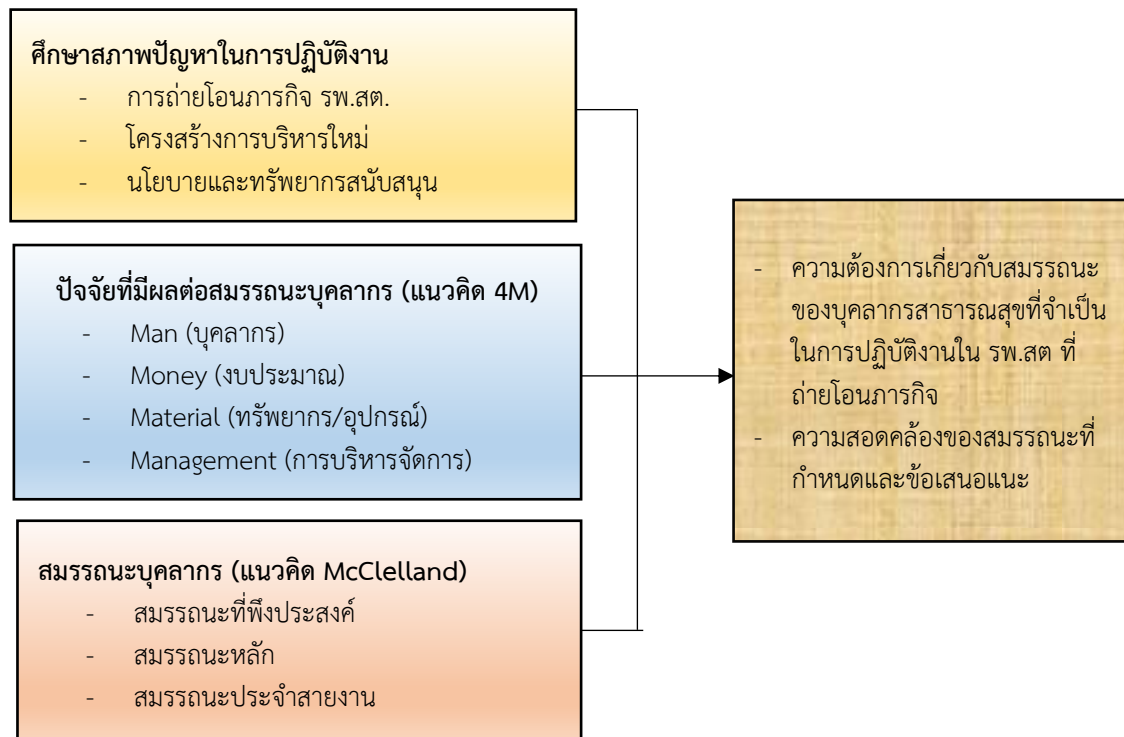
ศึกษาสภาพปัญหาในการปฏิบัติงาน
- การถ่ายโอนภารกิจ รพ.สต.
- โครงสร้างการบริหารใหม่
- นโยบายและทรัพยากรสนับสนุน

ปัจจัยที่มีผลต่อสมรรถนะบุคลากร (แนวคิด 4M)
- Man (บุคลากร)
- Money (งบประมาณ)
- Material (ทรัพยากร/อุปกรณ์)
- Management (การบริหารจัดการ)

สมรรถนะบุคลากร (แนวคิด McClelland)
- สมรรถนะที่พึงประสงค์
- สมรรถนะหลัก
- สมรรถนะประจำสายงาน

- ความต้องการเกี่ยวกับสมรรถนะของบุคลากรสาธารณสุขที่จำเป็นในการปฏิบัติงานใน รพ.สต ที่ถ่ายโอนภารกิจ
- ความสอดคล้องของสมรรถนะที่กำหนดและข้อเสนอแนะ